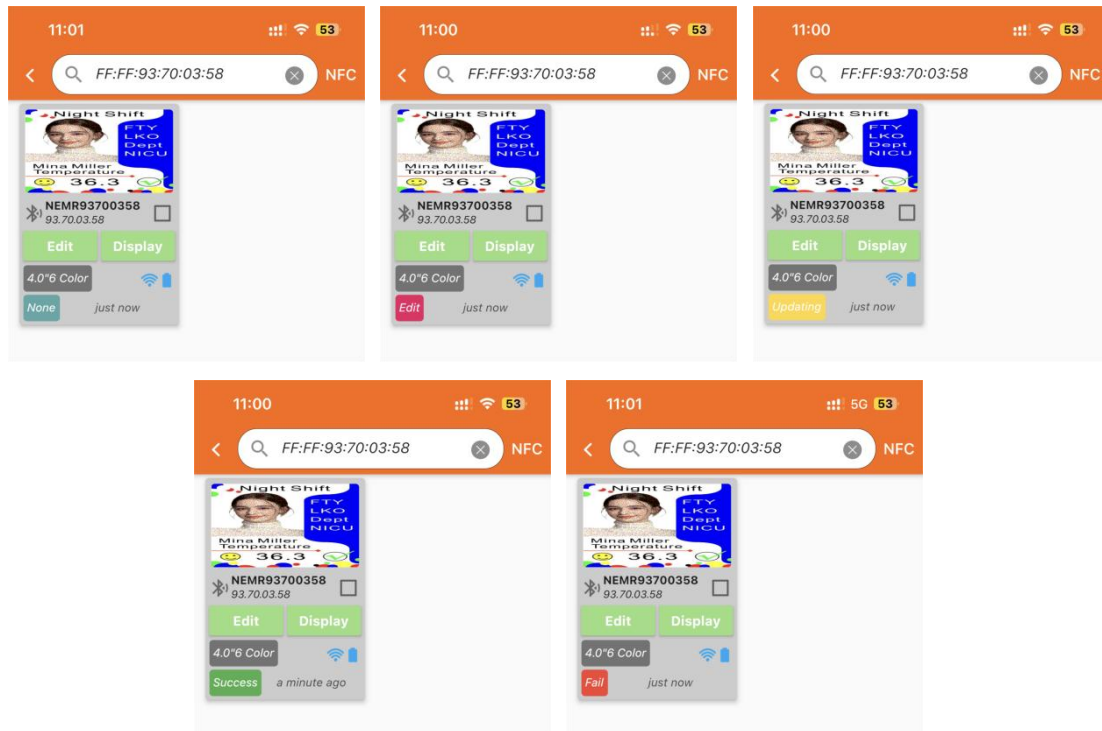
11:01
53
FF:FF:93:70:03:58
NFC
Night Shift
FTY
LKO
Dept
NICU
Mina Miller
Temperature
36.3
NEMR93700358
93.70.03.58
Edit
Display
4.0"6 Color
None
just now

11:00
53
FF:FF:93:70:03:58
NFC
Night Shift
FTY
LKO
Dept
NICU
Mina Miller
Temperature
36.3
NEMR93700358
93.70.03.58
Edit
Display
4.0"6 Color
Edit
just now

11:00
53
FF:FF:93:70:03:58
NFC
Night Shift
FTY
LKO
Dept
NICU
Mina Miller
Temperature
36.3
NEMR93700358
93.70.03.58
Edit
Display
4.0"6 Color
Updating
just now

11:00
53
FF:FF:93:70:03:58
NFC
Night Shift
FTY
LKO
Dept
NICU
Mina Miller
Temperature
36.3
NEMR93700358
93.70.03.58
Edit
Display
4.0"6 Color
Success
a minute ago

11:01
5G
53
FF:FF:93:70:03:58
NFC
Night Shift
FTY
LKO
Dept
NICU
Mina Miller
Temperature
36.3
NEMR93700358
93.70.03.58
Edit
Display
4.0"6 Color
Fail
just now